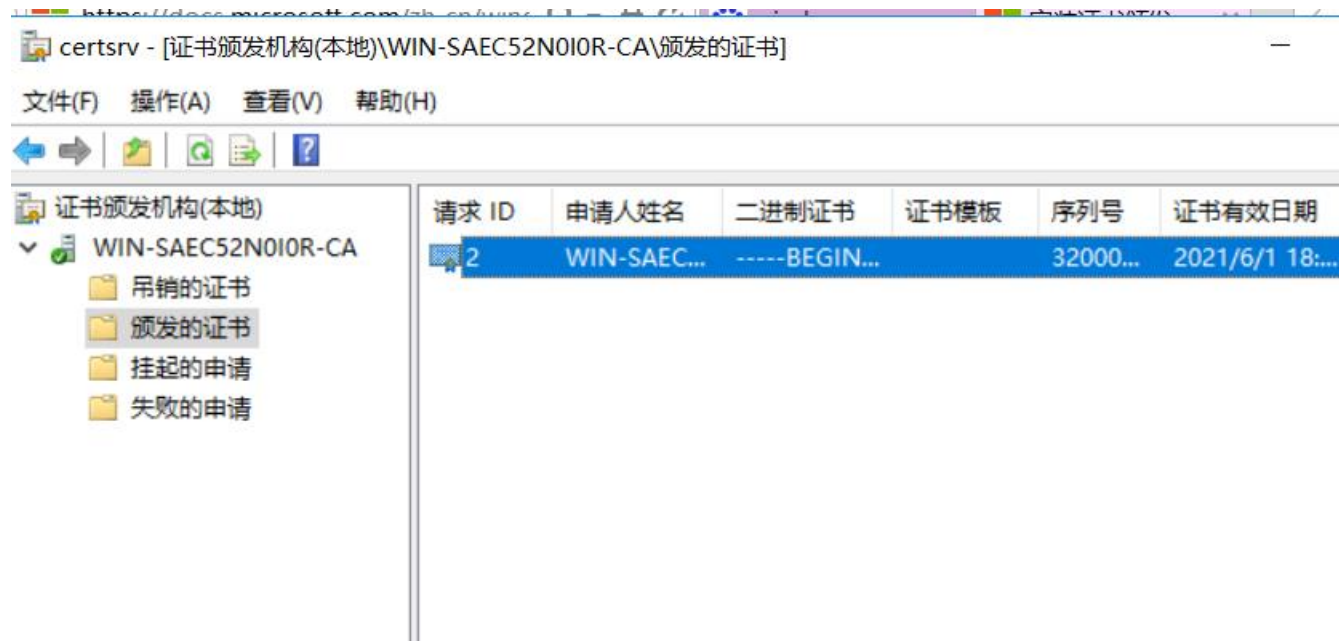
certsrv - [证书颁发机构(本地)\WIN-SAEC52N0I0R-CA\颁发的证书]

文件(F) 操作(A) 查看(V) 帮助(H)

证书颁发机构(本地)
WIN-SAEC52N0I0R-CA
吊销的证书
颁发的证书
挂起的申请
失败的申请

| 请求 ID | 申请人姓名 | 二进制证书 | 证书模板 | 序列号 | 证书有效日期 |
|---|---|---|---|---|---|
| 2 | WIN-SAEC... | -----BEGIN... | | 32000... | 2021/6/1 18:... |